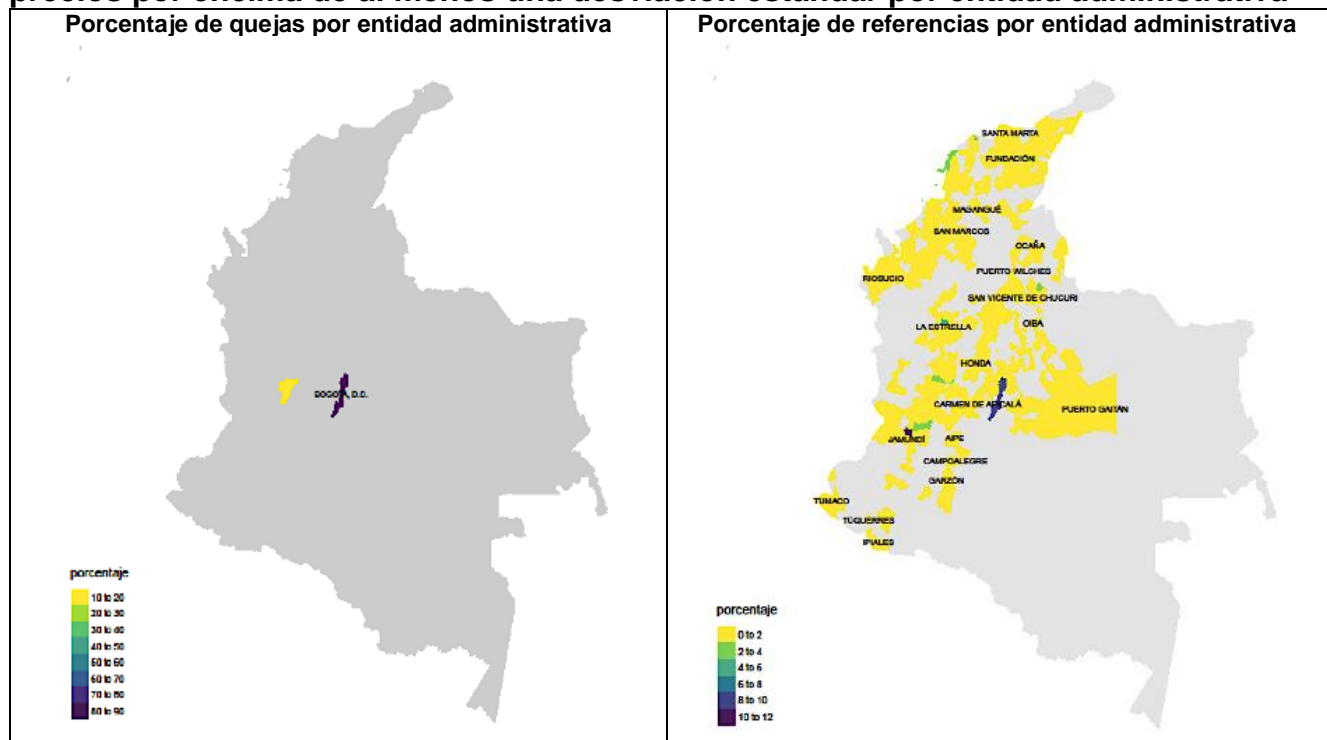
precios por encima de al menos una desviación estándar por entidad administrativa

| Porcentaje de quejas por entidad administrativa | Porcentaje de referencias por entidad administrativa |
|---|---|
| BOGOTÁ, D.C. porcentaje 10 to 20 20 to 30 30 to 40 40 to 50 50 to 60 60 to 70 70 to 80 80 to 90 | SANTA MARTA FUNDACIÓN MAGANGUÉ SAN MARCOS OCAÑA PUERTO WILCHES RIOSUCIO SAN VICENTE DE CHUCURI LA ESTRELLA OIBA HONDA CARMEN DE APICALÁ PUERTO GAITÁN JAMUNDÍ AIPE CAMPOALEGRE GARZÓN TUMACO TÚQUERRES IPIALES porcentaje 0 to 2 2 to 4 4 to 6 6 to 8 8 to 10 10 to 12 |